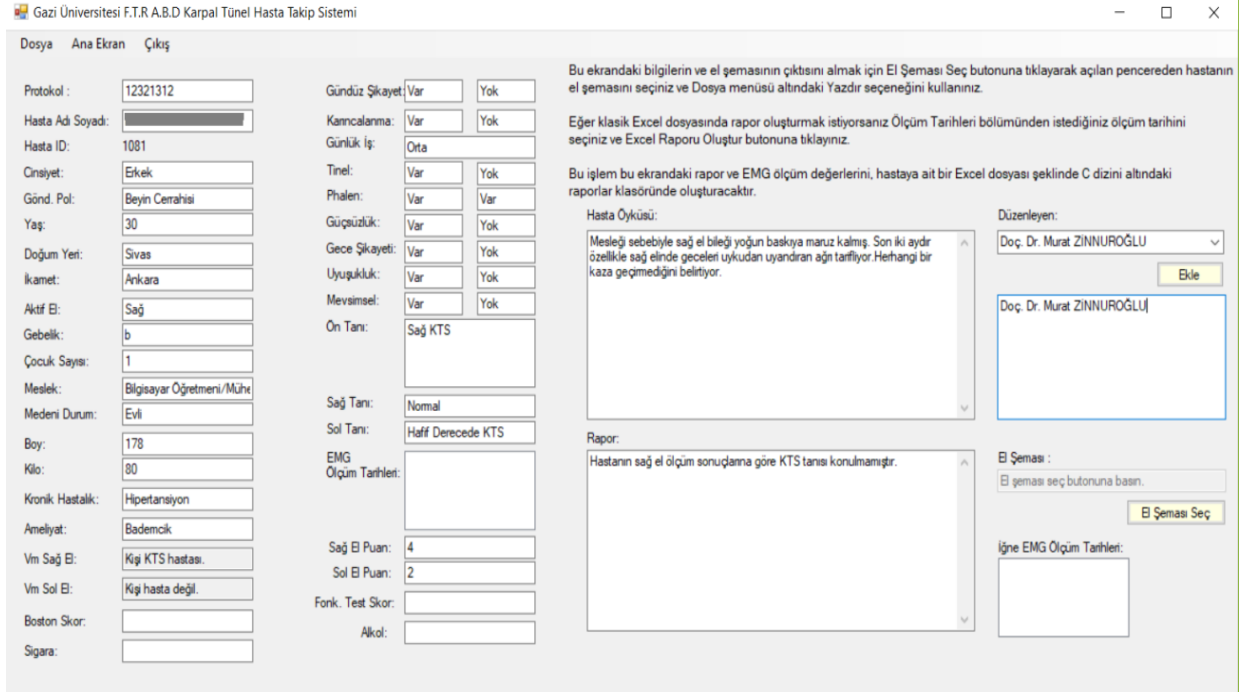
Gazi Üniversitesi F.T.R A.B.D Karpal Tünel Hasta Takip Sistemi

Dosya Ana Ekran Çıkış

Protokol : 12321312
Hasta Adı Soyadı: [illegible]
Hasta ID: 1081
Cinsiyet: Erkek
Gönd. Pol: Beyin Cerrahisi
Yaş: 30
Doğum Yeri: Sivas
İkamet: Ankara
Aktif El: Sağ
Gebelik: b
Çocuk Sayısı: 1
Meslek: Bilgisayar Öğretmeni/Mühe
Medeni Durum: Evli
Boy: 178
Kilo: 80
Kronik Hastalık: Hipertansiyon
Ameliyat: Bademcik
Vm Sağ El: Kişi KTS hastası.
Vm Sol El: Kişi hasta değil.
Boston Skor:
Sigara:

Gündüz Şikayet: Var Yok
Karıncalanma: Var Yok
Günlük İş: Orta
Tinel: Var Yok
Phalen: Var Var
Güçsüzlük: Var Yok
Gece Şikayeti: Var Yok
Uyuşukluk: Var Yok
Mevsimsel: Var Yok
Ön Tanı: Sağ KTS
Sağ Tanı: Normal
Sol Tanı: Hafif Derecede KTS
EMG Ölçüm Tarihleri:
Sağ El Puan: 4
Sol El Puan: 2
Fonk. Test Skor:
Alkol:

Bu ekrandaki bilgilerin ve el şemasının çıktısını almak için El Şeması Seç butonuna tıklayarak açılan pencereden hastanın el şemasını seçiniz ve Dosya menüsü altındaki Yazdır seçeneğini kullanınız.

Eğer klasik Excel dosyasında rapor oluşturmak istiyorsanız Ölçüm Tarihleri bölümünden istediğiniz ölçüm tarihini seçiniz ve Excel Raporu Oluştur butonuna tıklayınız.

Bu işlem bu ekrandaki rapor ve EMG ölçüm değerlerini, hastaya ait bir Excel dosyası şeklinde C dizini altındaki raporlar klasöründe oluşturacaktır.

Hasta Öyküsü:
Mesleği sebebiyle sağ el bileği yoğun baskıya maruz kalmış. Son iki aydır özellikle sağ elinde geceleri uykudan uyandıran ağrı tarifliyor.Herhangi bir kaza geçirmediğini belirtiyor.

Düzenleyen:
Doç. Dr. Murat ZİNNUROĞLU
Ekle
Doç. Dr. Murat ZİNNUROĞLU

Rapor:
Hastanın sağ el ölçüm sonuçlarına göre KTS tanısı konulmamıştır.

El Şeması :
El şeması seç butonuna basın.
El Şeması Seç

İğne EMG Ölçüm Tarihleri: